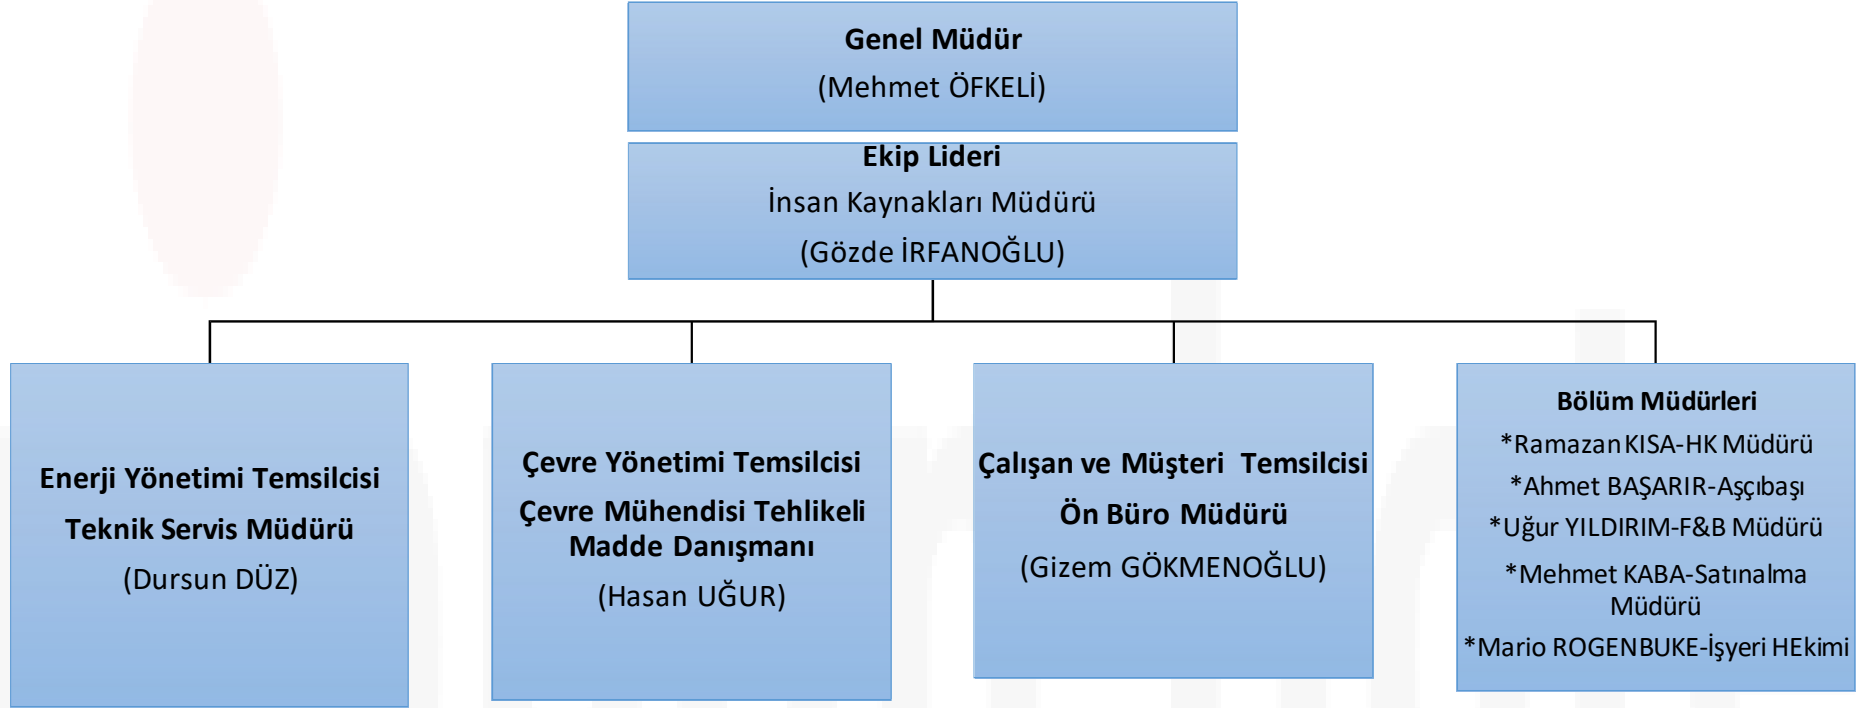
Genel Müdür
(Mehmet ÖFKELİ)

Ekip Lideri
İnsan Kaynakları Müdürü
(Gözde İRFANOĞLU)

Enerji Yönetimi Temsilcisi
Teknik Servis Müdürü
(Dursun DÜZ)

Çevre Yönetimi Temsilcisi
Çevre Mühendisi Tehlikeli Madde Danışmanı
(Hasan UĞUR)

Çalışan ve Müşteri Temsilcisi
Ön Büro Müdürü
(Gizem GÖKMENOĞLU)

Bölüm Müdürleri
*Ramazan KISA-HK Müdürü
*Ahmet BAŞARIR-Aşçıbaşı
*Uğur YILDIRIM-F&B Müdürü
*Mehmet KABA-Satınalma Müdürü
*Mario ROGENBUKE-İşyeri HEkimi